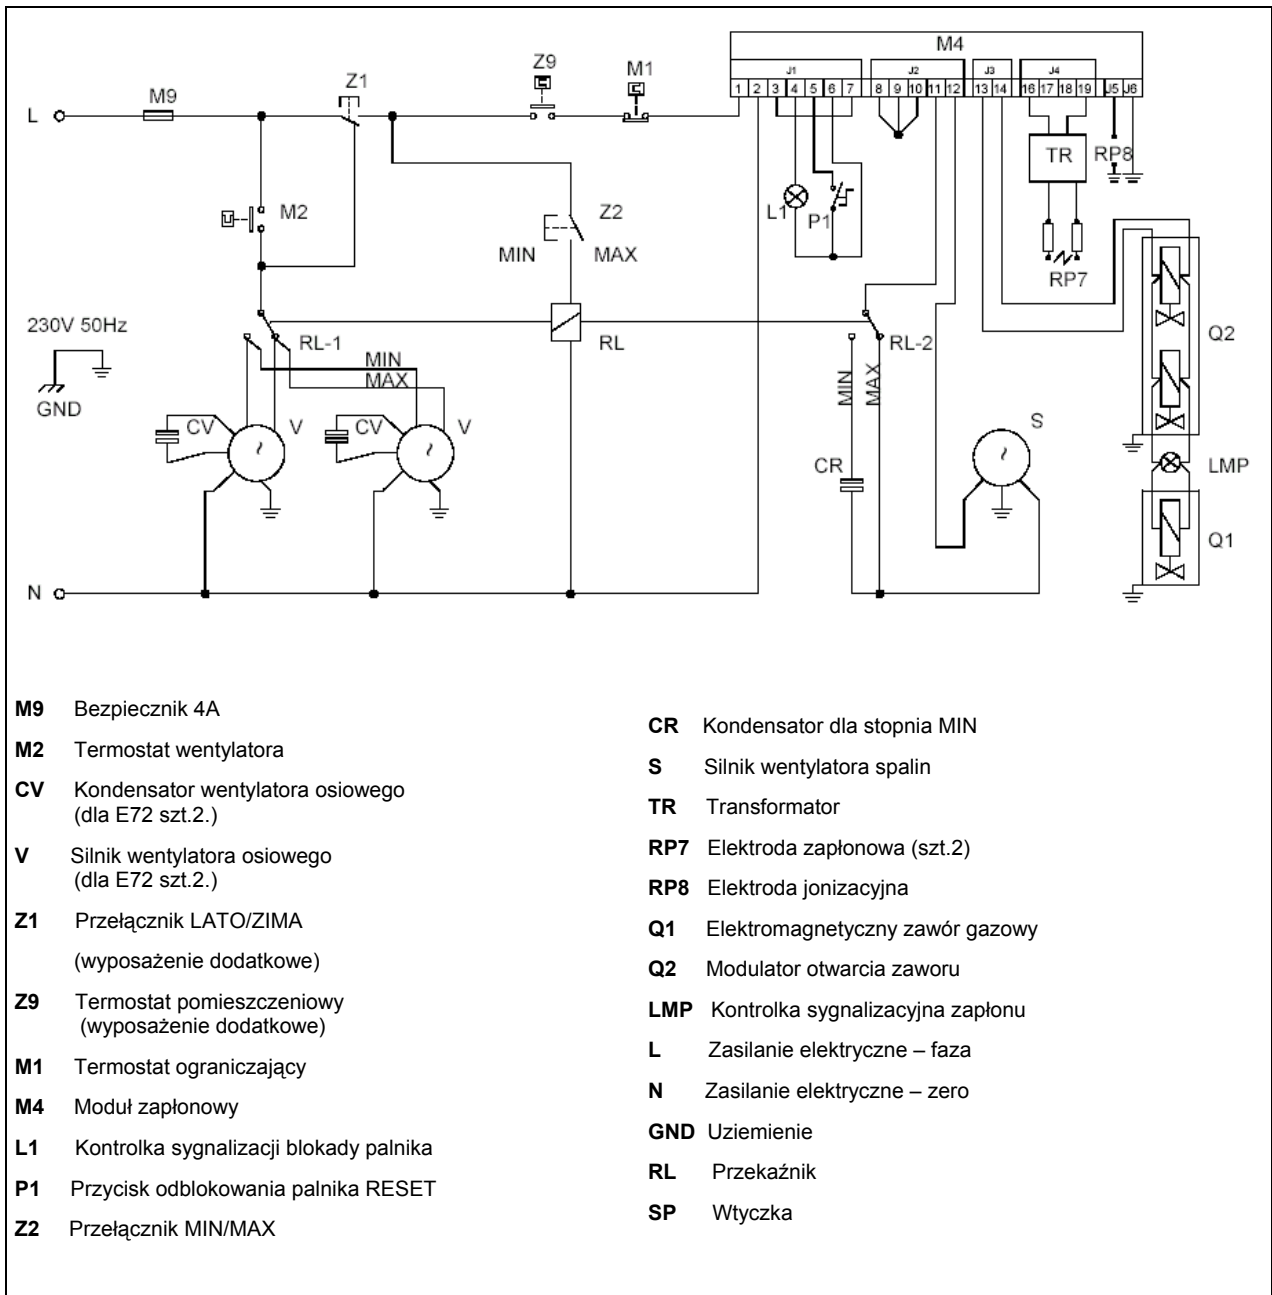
M4

J1 J2 J3 J4

1 2 3 4 5 6 7 8 9 10 11 12 13 14 16 17 18 19 J5 J6

L

M9

Z1

Z9

M1

TR

RP8

M2

L1

P1

Z2

MIN

MAX

RP7

230V 50Hz

GND

RL-1

MIN

MAX

RL

RL-2

Q2

CV

V

CV

V

MIN

MAX

S

CR

LMP

Q1

N

**M9** Bezpiecznik 4A

**M2** Termostat wentylatora

**CV** Kondensator wentylatora osiowego (dla E72 szt.2.)

**V** Silnik wentylatora osiowego (dla E72 szt.2.)

**Z1** Przełącznik LATO/ZIMA

(wyposażenie dodatkowe)

**Z9** Termostat pomieszczeniowy (wyposażenie dodatkowe)

**M1** Termostat ograniczający

**M4** Moduł zapłonowy

**L1** Kontrolka sygnalizacji blokady palnika

**P1** Przycisk odblokowania palnika RESET

**Z2** Przełącznik MIN/MAX

**CR** Kondensator dla stopnia MIN

**S** Silnik wentylatora spalin

**TR** Transformator

**RP7** Elektroda zapłonowa (szt.2)

**RP8** Elektroda jonizacyjna

**Q1** Elektromagnetyczny zawór gazowy

**Q2** Modulator otwarcia zaworu

**LMP** Kontrolka sygnalizacyjna zapłonu

**L** Zasilanie elektryczne – faza

**N** Zasilanie elektryczne – zero

**GND** Uziemienie

**RL** Przekaźnik

**SP** Wtyczka